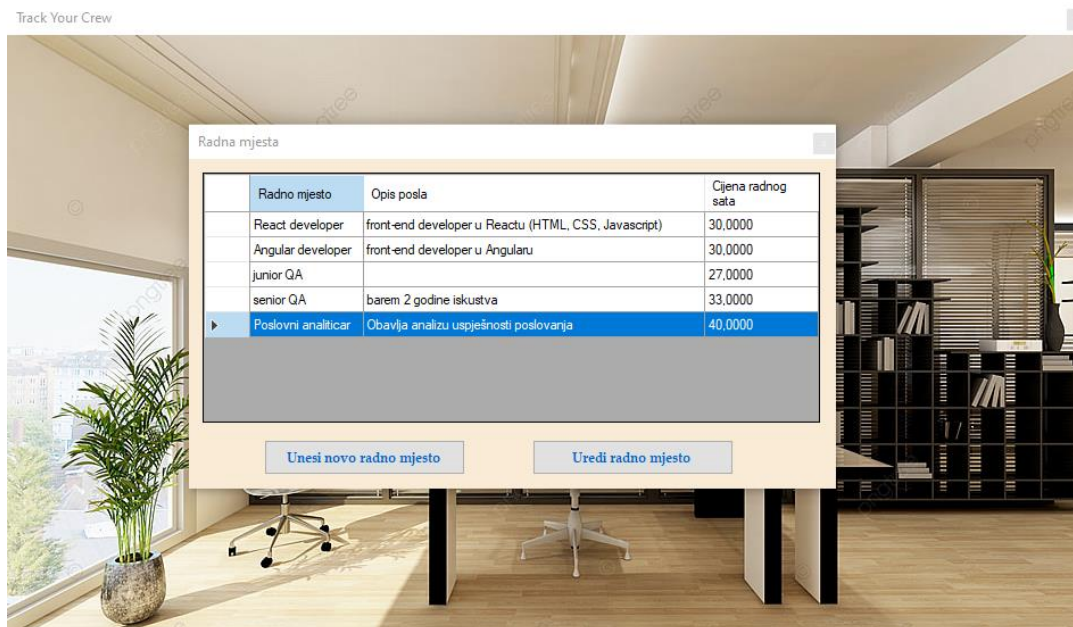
Track Your Crew

Radna mjesta

| | Radno mjesto | Opis posla | Cijena radnog sata |
|---|---|---|---|
| | React developer | front-end developer u Reactu (HTML, CSS, Javascript) | 30,0000 |
| | Angular developer | front-end developer u Angularu | 30,0000 |
| | junior QA | | 27,0000 |
| | senior QA | barem 2 godine iskustva | 33,0000 |
| ▸ | Poslovni analiticar | Obavlja analizu uspješnosti poslovanja | 40,0000 |

Unesi novo radno mjesto

Uredi radno mjesto